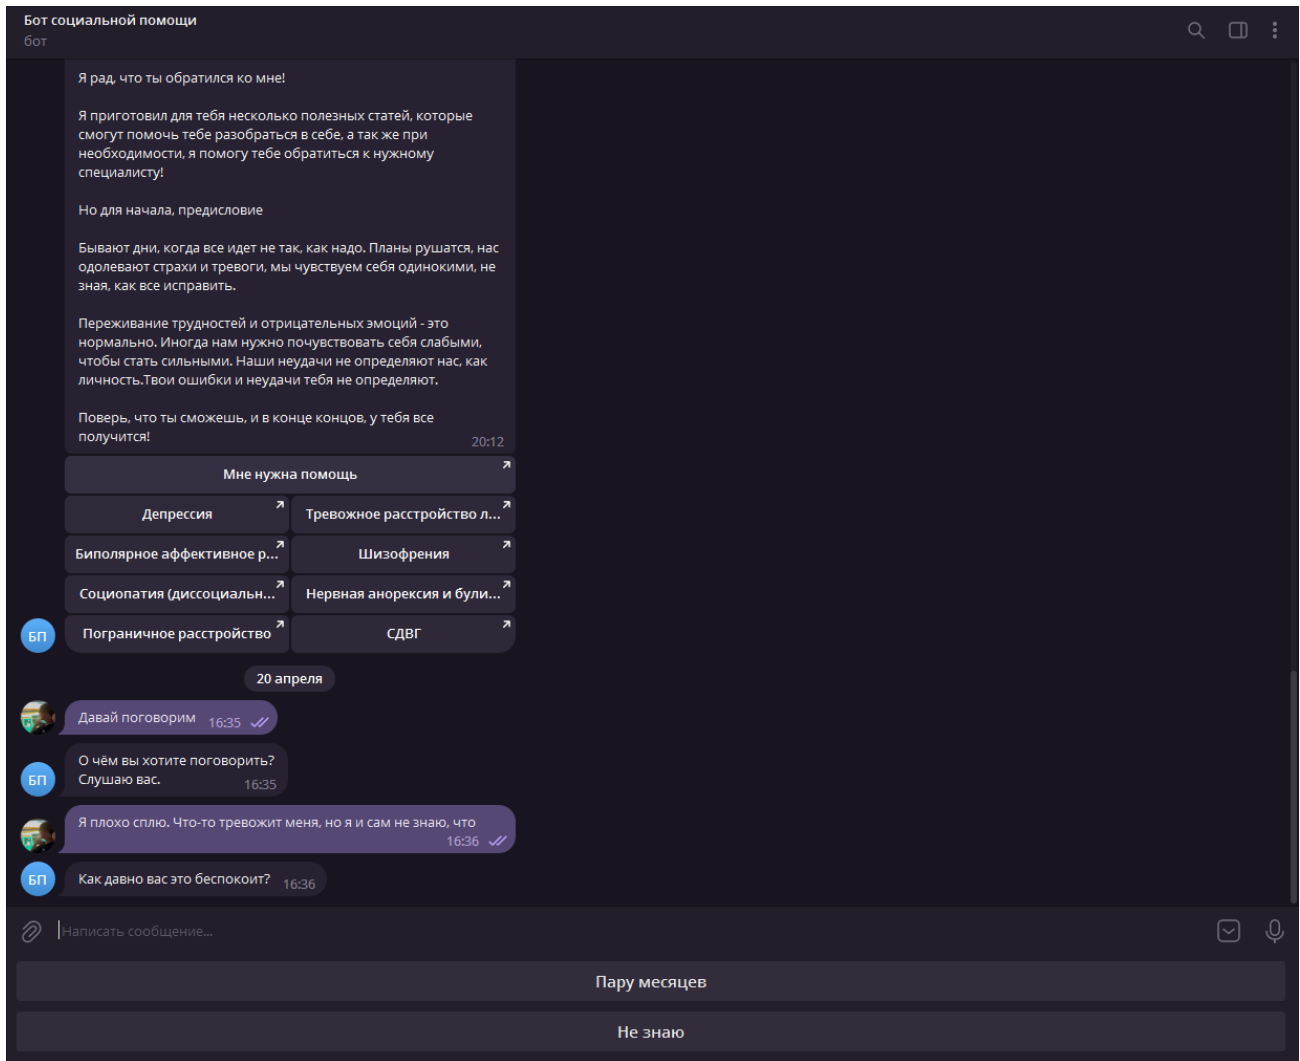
Бот социальной помощи
бот

Я рад, что ты обратился ко мне!

Я приготовил для тебя несколько полезных статей, которые смогут помочь тебе разобраться в себе, а так же при необходимости, я помогу тебе обратиться к нужному специалисту!

Но для начала, предисловие

Бывают дни, когда все идет не так, как надо. Планы рушатся, нас одолевают страхи и тревоги, мы чувствуем себя одинокими, не зная, как все исправить.

Переживание трудностей и отрицательных эмоций - это нормально. Иногда нам нужно почувствовать себя слабыми, чтобы стать сильными. Наши неудачи не определяют нас, как личность.Твои ошибки и неудачи тебя не определяют.

Поверь, что ты сможешь, и в конце концов, у тебя все получится! 20:12

Мне нужна помощь

| Депрессия | Тревожное расстройство л... |
|---|---|
| Биполярное аффективное р... | Шизофрения |
| Социопатия (диссоциальн... | Нервная анорексия и були... |
| Пограничное расстройство | СДВГ |

БП

20 апреля

Давай поговорим 16:35

БП
О чём вы хотите поговорить? Слушаю вас. 16:35

Я плохо сплю. Что-то тревожит меня, но я и сам не знаю, что 16:36

БП
Как давно вас это беспокоит? 16:36

Написать сообщение...

Пару месяцев

Не знаю